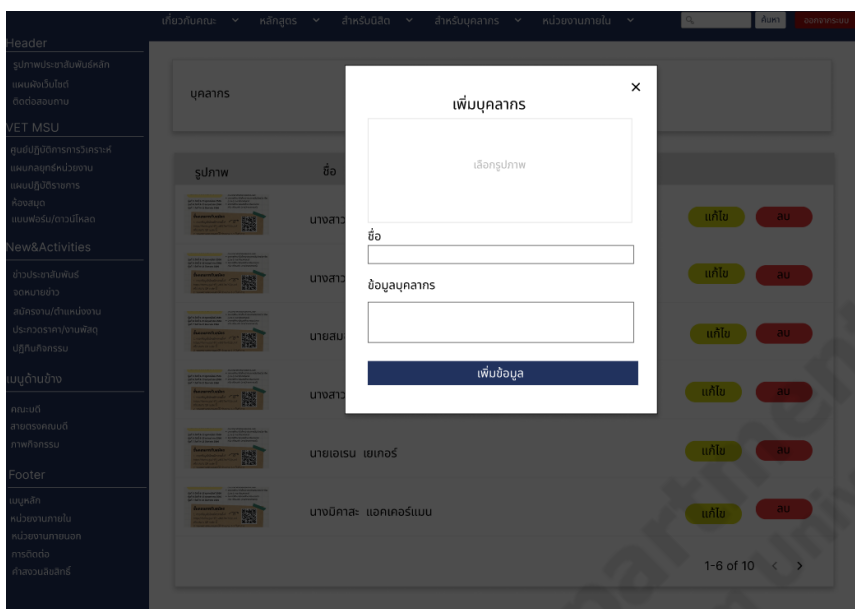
เกี่ยวกับคณะ หลักสูตร สำหรับนิสิต สำหรับบุคลากร หน่วยงานภายใน ค้นหา ออกจากระบบ

Header
รูปภาพประชาสัมพันธ์หลัก
แผนผังเว็บไซต์
ติดต่อสอบถาม

VET MSU
ศูนย์ปฏิบัติการการวิเคราะห์
แผนกลยุทธ์หน่วยงาน
แผนปฏิบัติราชการ
ห้องสมุด
แบบฟอร์ม/ดาวน์โหลด

New&Activities
ข่าวประชาสัมพันธ์
จดหมายข่าว
สมัครงาน/ตำแหน่งงาน
ประกวดราคา/งานพัสดุ
ปฏิทินกิจกรรม

เมนูด้านข้าง
คณะบดี
สายตรงคณบดี
ภาพกิจกรรม

Footer
เมนูหลัก
หน่วยงานภายใน
หน่วยงานภายนอก
การติดต่อ
คำสงวนลิขสิทธิ์

บุคลากร

| รูปภาพ | ชื่อ | | |
|---|---|---|---|
| | นางสาว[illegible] | แก้ไข | ลบ |
| | นางสาว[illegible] | แก้ไข | ลบ |
| | นายสม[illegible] | แก้ไข | ลบ |
| | นางสาว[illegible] | แก้ไข | ลบ |
| | นายเอเรน เยเกอร์ | แก้ไข | ลบ |
| | นางมิคาสะ แอคเคอร์แมน | แก้ไข | ลบ |

1-6 of 10 < >

เพิ่มบุคลากร
×
เลือกรูปภาพ
ชื่อ
ข้อมูลบุคลากร
เพิ่มข้อมูล